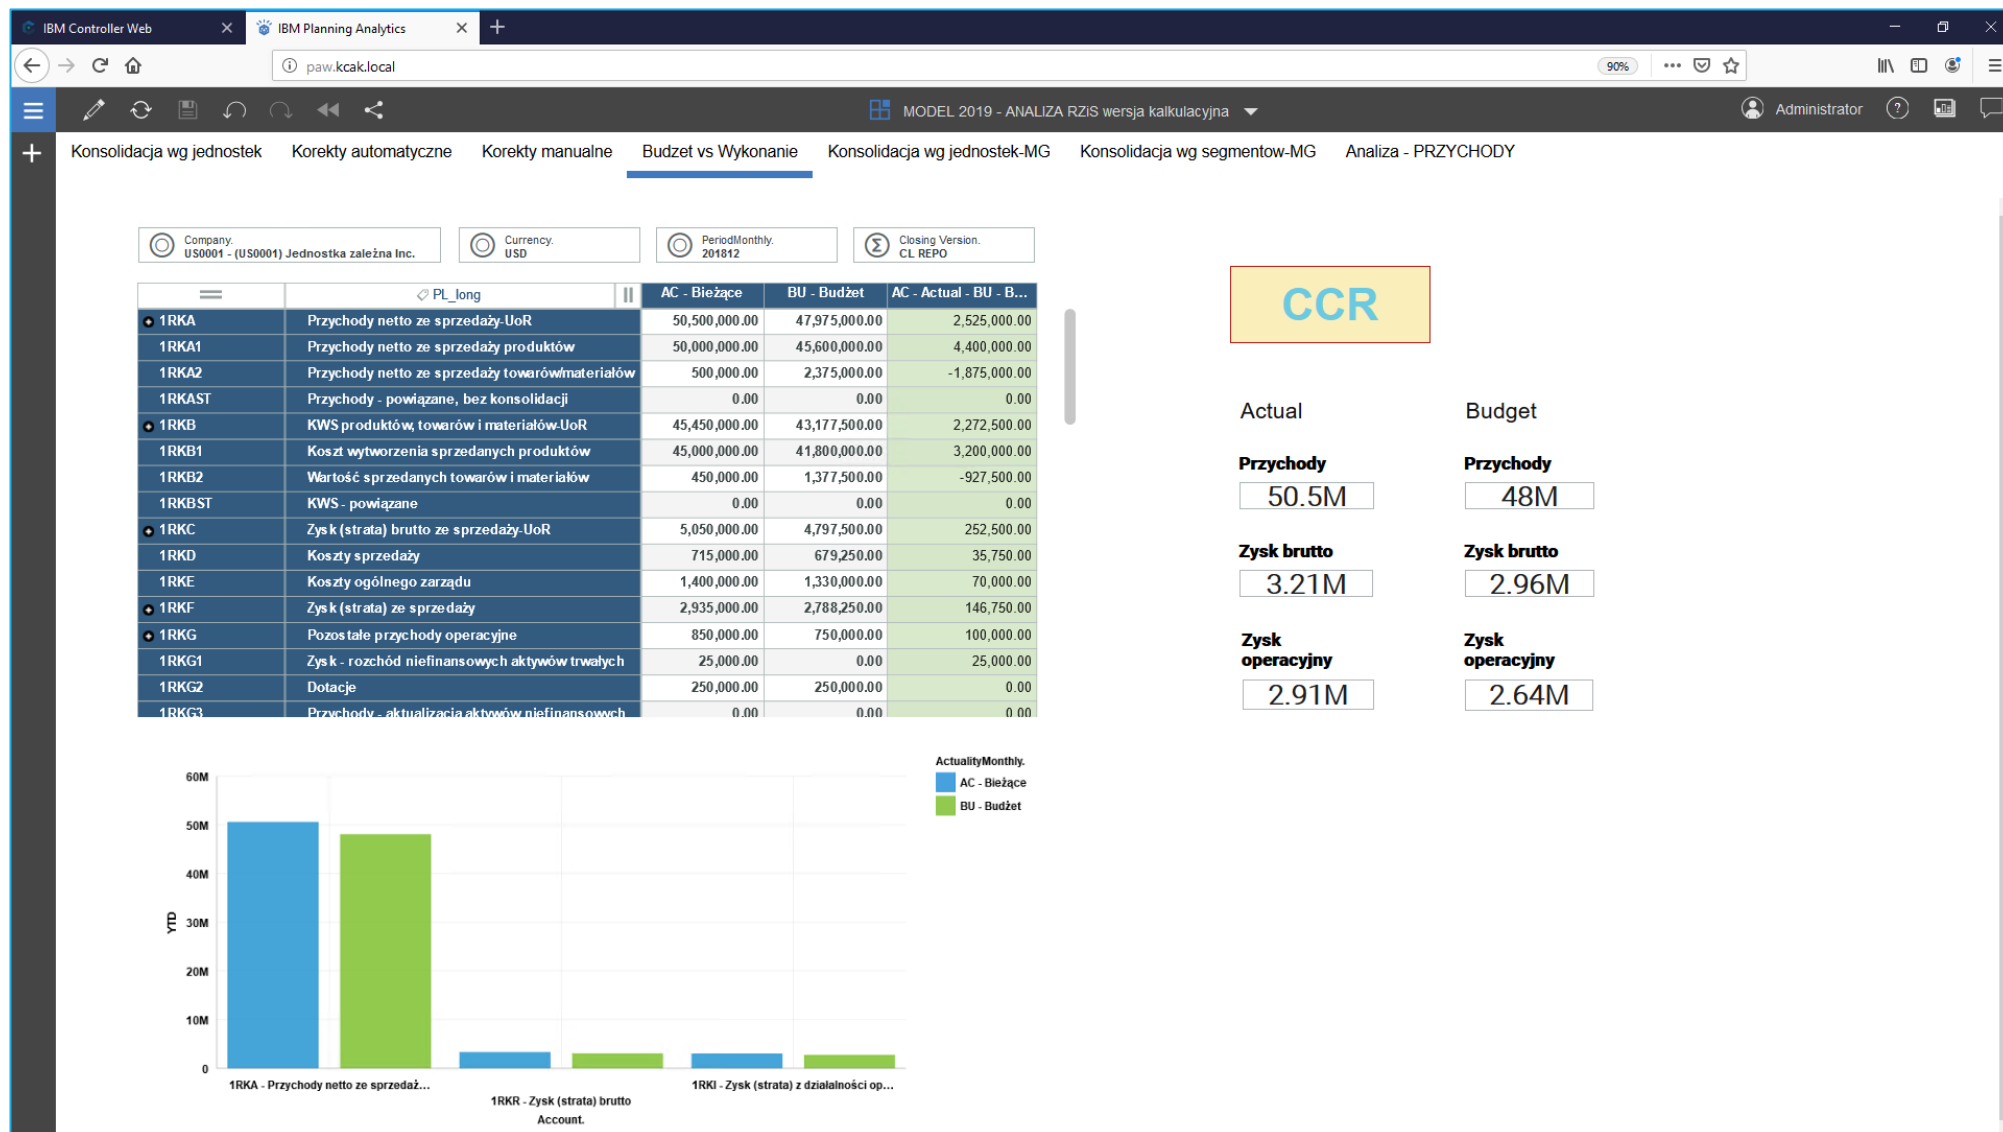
IBM Controller Web
IBM Planning Analytics
paw.kcak.local
90%
MODEL 2019 - ANALIZA RZiS wersja kalkulacyjna
Administrator

Konsolidacja wg jednostek | Korekty automatyczne | Korekty manualne | Budzet vs Wykonanie | Konsolidacja wg jednostek-MG | Konsolidacja wg segmentow-MG | Analiza - PRZYCHODY

Company. US0001 - (US0001) Jednostka zależna Inc.
Currency. USD
PeriodMonthly. 201812
Closing Version. CL REPO

| | PL_long | AC - Bieżące | BU - Budżet | AC - Actual - BU - B... |
|---|---|---|---|---|
| 1RKA | Przychody netto ze sprzedaży-UoR | 50,500,000.00 | 47,975,000.00 | 2,525,000.00 |
| 1RKA1 | Przychody netto ze sprzedaży produktów | 50,000,000.00 | 45,600,000.00 | 4,400,000.00 |
| 1RKA2 | Przychody netto ze sprzedaży towarów/materiałów | 500,000.00 | 2,375,000.00 | -1,875,000.00 |
| 1RKAST | Przychody - powiązane, bez konsolidacji | 0.00 | 0.00 | 0.00 |
| 1RKB | KWS produktów, towarów i materiałów-UoR | 45,450,000.00 | 43,177,500.00 | 2,272,500.00 |
| 1RKB1 | Koszt wytworzenia sprzedanych produktów | 45,000,000.00 | 41,800,000.00 | 3,200,000.00 |
| 1RKB2 | Wartość sprzedanych towarów i materiałów | 450,000.00 | 1,377,500.00 | -927,500.00 |
| 1RKBST | KWS - powiązane | 0.00 | 0.00 | 0.00 |
| 1RKC | Zysk (strata) brutto ze sprzedaży-UoR | 5,050,000.00 | 4,797,500.00 | 252,500.00 |
| 1RKD | Koszty sprzedaży | 715,000.00 | 679,250.00 | 35,750.00 |
| 1RKE | Koszty ogólnego zarządu | 1,400,000.00 | 1,330,000.00 | 70,000.00 |
| 1RKF | Zysk (strata) ze sprzedaży | 2,935,000.00 | 2,788,250.00 | 146,750.00 |
| 1RKG | Pozostałe przychody operacyjne | 850,000.00 | 750,000.00 | 100,000.00 |
| 1RKG1 | Zysk - rozchód niefinansowych aktywów trwałych | 25,000.00 | 0.00 | 25,000.00 |
| 1RKG2 | Dotacje | 250,000.00 | 250,000.00 | 0.00 |
| 1RKG3 | Przychody - aktualizacja aktywów niefinansowych | 0.00 | 0.00 | 0.00 |

CCR

Actual
Przychody
50.5M
Zysk brutto
3.21M
Zysk operacyjny
2.91M

Budget
Przychody
48M
Zysk brutto
2.96M
Zysk operacyjny
2.64M

ActualityMonthly.
AC - Bieżące
BU - Budżet
60M
50M
40M
30M
20M
10M
0
YTD
1RKA - Przychody netto ze sprzedaż...
1RKR - Zysk (strata) brutto
1RKI - Zysk (strata) z działalności op...
Account.